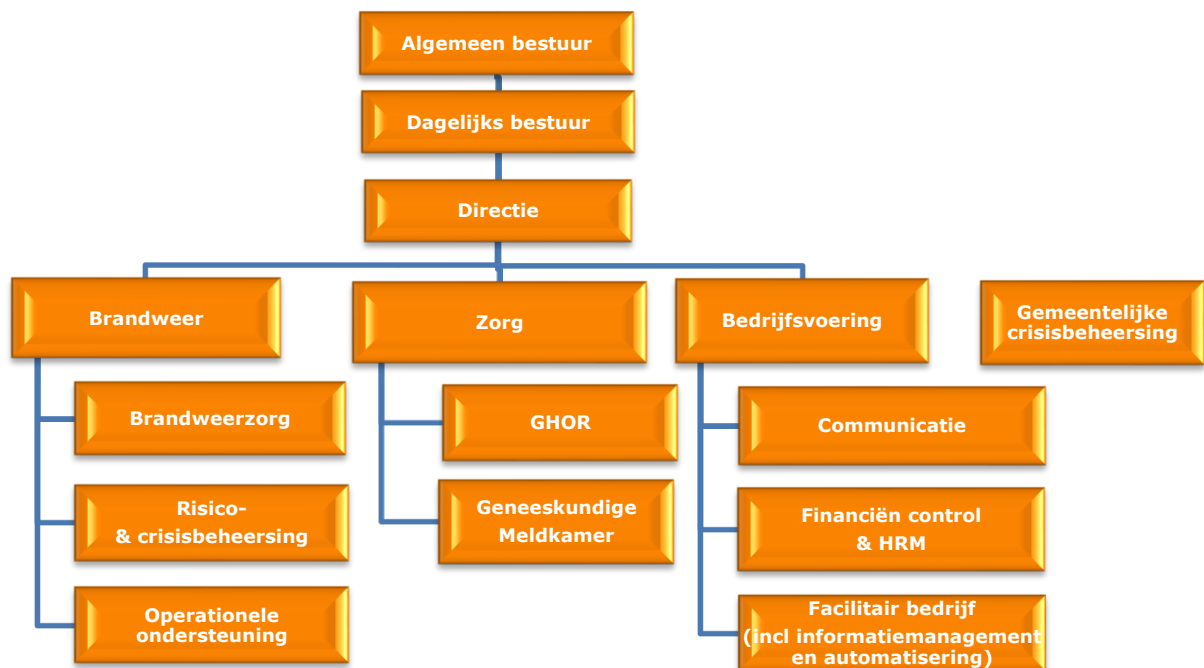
Algemeen bestuur

Dagelijks bestuur

Directie

Brandweer

Zorg

Bedrijfsvoering

Gemeentelijke crisisbeheersing

Brandweerzorg

Risico- & crisisbeheersing

Operationele ondersteuning

GHOR

Geneeskundige Meldkamer

Communicatie

Financiën control & HRM

Facilitair bedrijf (incl informatiemanagement en automatisering)